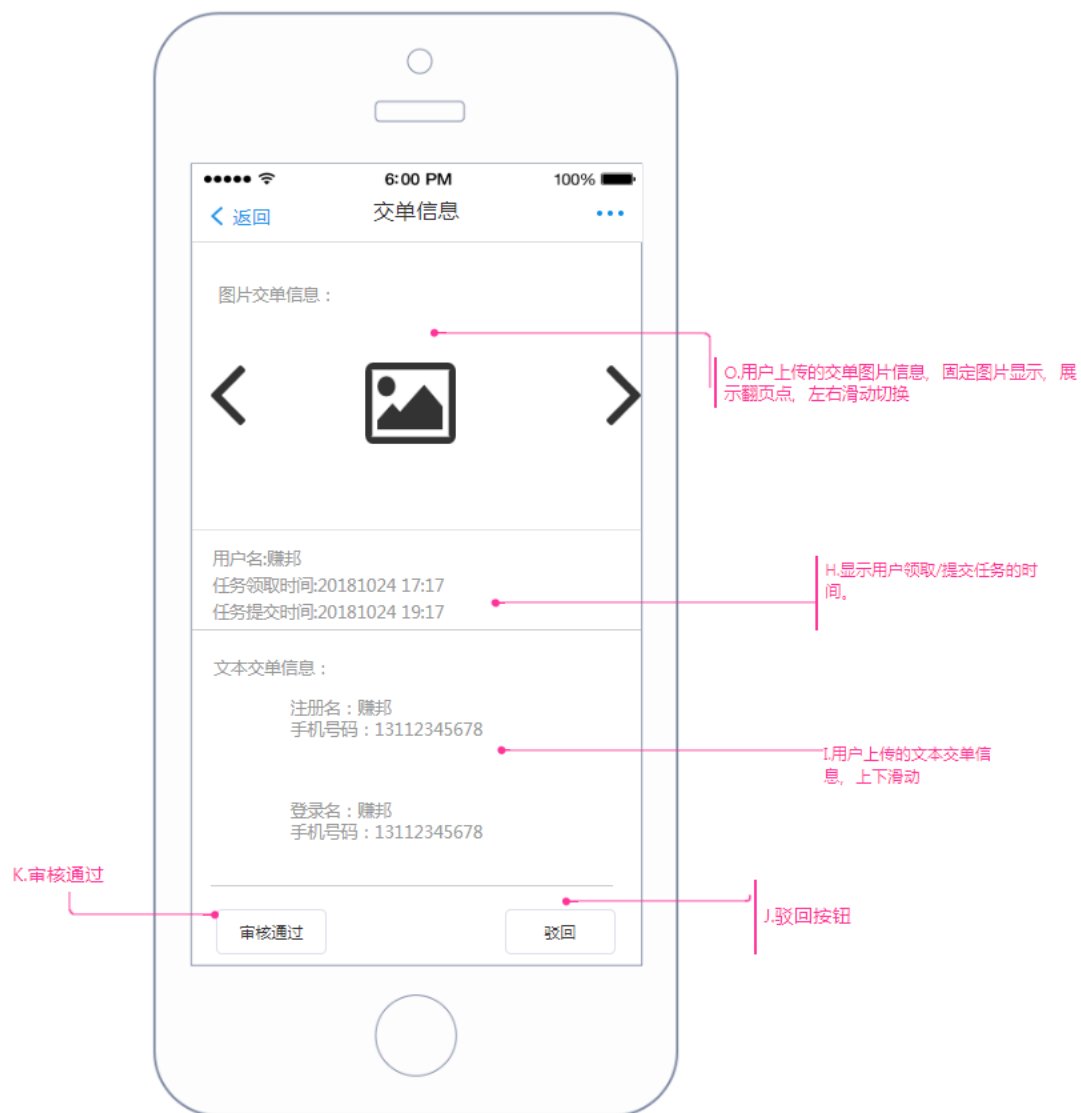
6:00 PM
100%

返回
交单信息

图片交单信息：

O.用户上传的交单图片信息，固定图片显示，展示翻页点，左右滑动切换

用户名:赚邦
任务领取时间:20181024 17:17
任务提交时间:20181024 19:17

H.显示用户领取/提交任务的时间。

文本交单信息：

注册名：赚邦
手机号码：13112345678

I.用户上传的文本交单信息，上下滑动

登录名：赚邦
手机号码：13112345678

K.审核通过

J.驳回按钮

审核通过
驳回